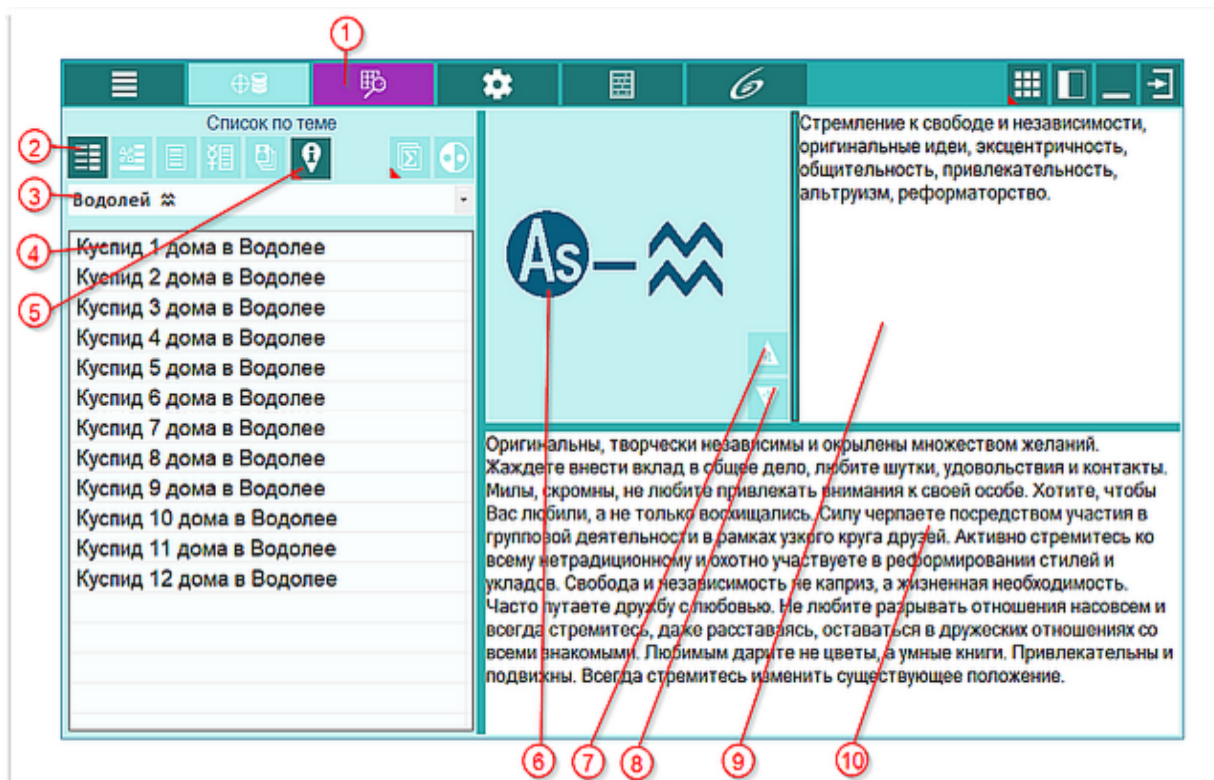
1

Список по теме

2

3

Водолей ♒

4

5

Куспид 1 дома в Водолее
Куспид 2 дома в Водолее
Куспид 3 дома в Водолее
Куспид 4 дома в Водолее
Куспид 5 дома в Водолее
Куспид 6 дома в Водолее
Куспид 7 дома в Водолее
Куспид 8 дома в Водолее
Куспид 9 дома в Водолее
Куспид 10 дома в Водолее
Куспид 11 дома в Водолее
Куспид 12 дома в Водолее

As — ♒

Стремление к свободе и независимости, оригинальные идеи, эксцентричность, общительность, привлекательность, альтруизм, реформаторство.

Оригинальны, творчески независимы и окрылены множеством желаний. Жаждете внести вклад в общее дело, любите шутки, удовольствия и контакты. Милы, скромны, не любите привлекать внимания к своей особе. Хотите, чтобы Вас любили, а не только восхищались. Силу черпаете посредством участия в групповой деятельности в рамках узкого круга друзей. Активно стремитесь ко всему нетрадиционному и охотно участвуете в реформировании стилей и укладов. Свобода и независимость не каприз, а жизненная необходимость. Часто путаете дружбу с любовью. Не любите разрывать отношения насовсем и всегда стремитесь, даже расставаясь, оставаться в дружеских отношениях со всеми знакомыми. Любимым дарите не цветы, а умные книги. Привлекательны и подвижны. Всегда стремитесь изменить существующее положение.

6 7 8 9 10